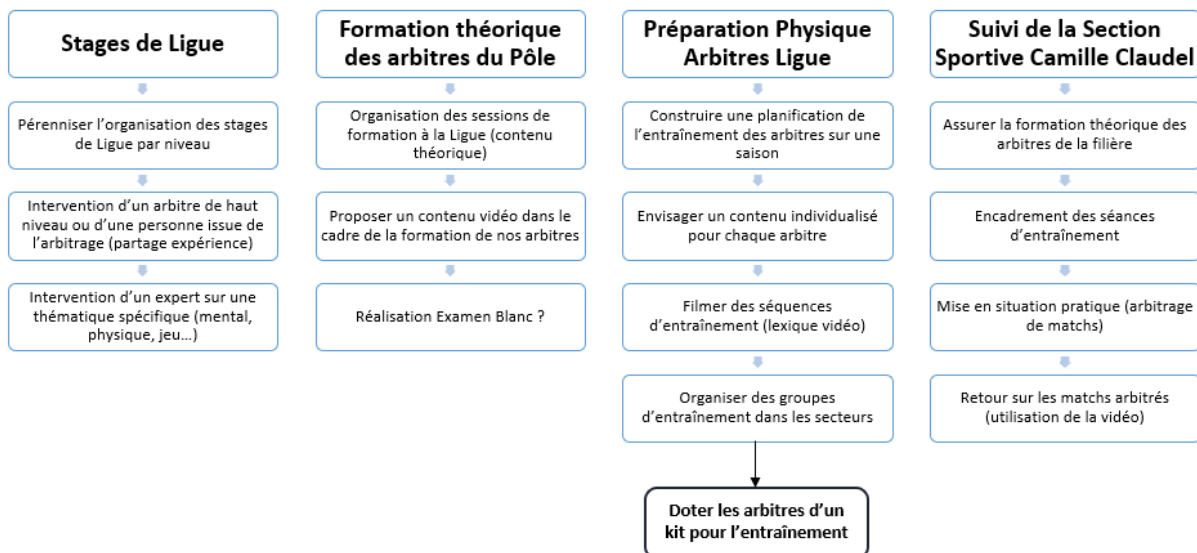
Stages de Ligue

Pérenniser l'organisation des stages de Ligue par niveau

Intervention d'un arbitre de haut niveau ou d'une personne issue de l'arbitrage (partage expérience)

Intervention d'un expert sur une thématique spécifique (mental, physique, jeu…)

Formation théorique des arbitres du Pôle

Organisation des sessions de formation à la Ligue (contenu théorique)

Proposer un contenu vidéo dans le cadre de la formation de nos arbitres

Réalisation Examen Blanc ?

Préparation Physique Arbitres Ligue

Construire une planification de l'entraînement des arbitres sur une saison

Envisager un contenu individualisé pour chaque arbitre

Filmer des séquences d'entraînement (lexique vidéo)

Organiser des groupes d'entraînement dans les secteurs

Doter les arbitres d'un kit pour l'entraînement

Suivi de la Section Sportive Camille Claudel

Assurer la formation théorique des arbitres de la filière

Encadrement des séances d'entraînement

Mise en situation pratique (arbitrage de matchs)

Retour sur les matchs arbitrés (utilisation de la vidéo)